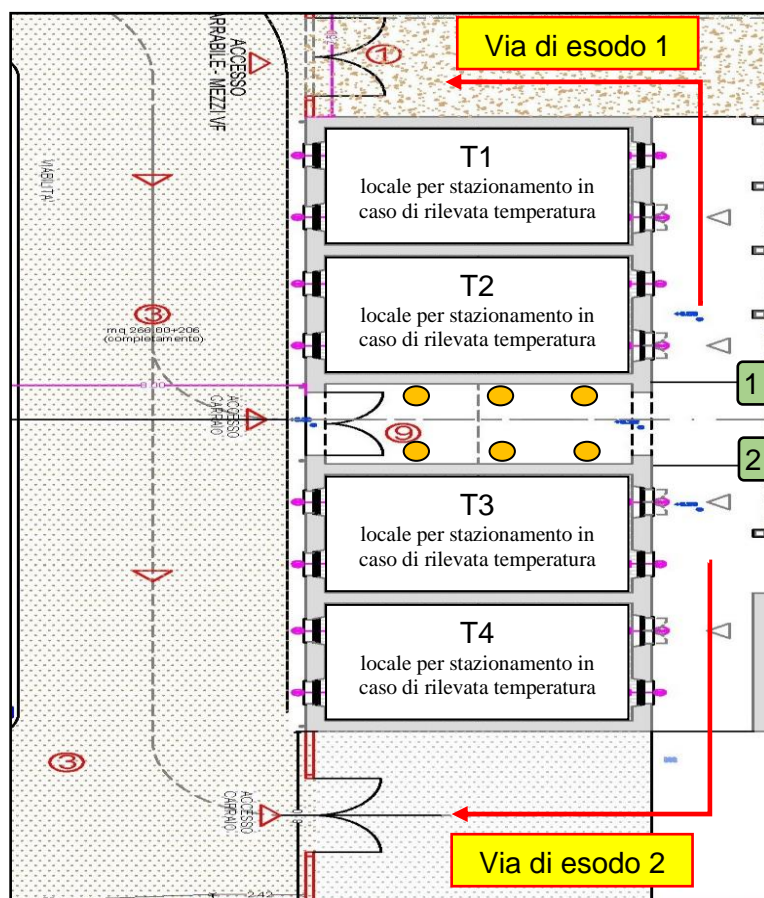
ACCESSO
CARRABILE MEZZI VF

Via di esodo 1

①

VIABILITA'

T1
locale per stazionamento in caso di rilevata temperatura

T2
locale per stazionamento in caso di rilevata temperatura

③
mq 266,80+206
(completamento)

ACCESSO
CARPAIO

⑨

1

2

T3
locale per stazionamento in caso di rilevata temperatura

T4
locale per stazionamento in caso di rilevata temperatura

③

ACCESSO
CARPAIO

Via di esodo 2